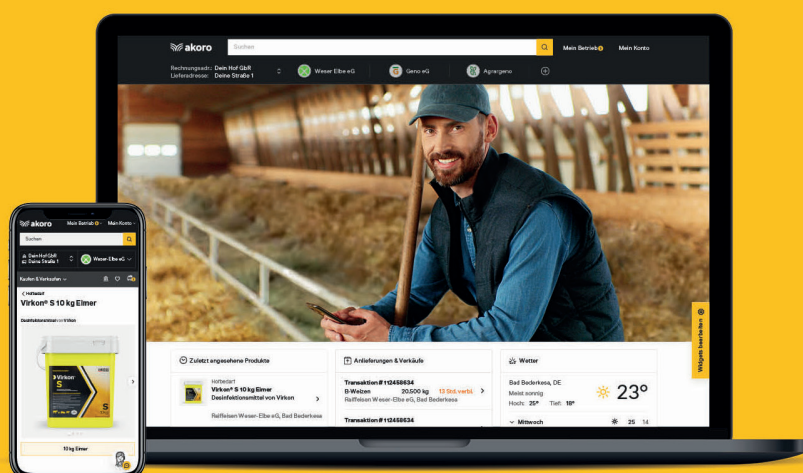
akoro

Suchen

Mein Betrieb

Mein Konto

Rechnungsadr.: Dein Hof GbR
Lieferadresse: Deine Straße 1

Weser Elbe eG

Geno eG

Agrargeno

Widgets bearbeiten

Zuletzt angesehene Produkte

Hofbedarf
Virkon® S 10 kg Eimer
Desinfektionsmittel von Virkon

Raiffeisen Weser-Elbe eG, Bad Bederkesa

Anlieferungen & Verkäufe

Transaktion # 11456634
B-Weizen 20.500 kg 13 Std. verbl.
Raiffeisen Weser-Elbe eG, Bad Bederkesa

Transaktion # 11456634

Wetter

Bad Bederkesa, DE
Meist sonnig
Hoch: 25° Tief: 18°

23°

Mittwoch 25 14

akoro

Mein Betrieb

Mein Konto

Suchen

Dein Hof GbR
Deine Straße 1

Weser-Elbe eG

Kaufen & Verkaufen

Hofbedarf

Virkon® S 10 kg Eimer

Desinfektionsmittel von Virkon

Virkon S

10 kg Eimer